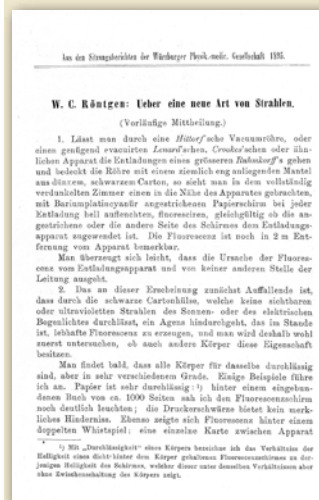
Aus den Sitzungsberichten der Würzburger Physik.-medic. Gesellschaft 1895.

W. C. Röntgen: Ueber eine neue Art von Strahlen.

(Vorläufige Mittheilung.)

1. Lässt man durch eine Hittorf'sche Vacuumröhre, oder einen genügend evacuirten Lenard'schen, Crookes'schen oder ähnlichen Apparat die Entladungen eines grösseren Ruhmkorff's gehen und bedeckt die Röhre mit einem ziemlich eng anliegenden Mantel aus dünnem, schwarzem Carton, so sieht man in dem vollständig verdunkelten Zimmer einen in die Nähe des Apparates gebrachten, mit Bariumplatincyanür angestrichenen Papierschirm bei jeder Entladung hell aufleuchten, fluoresciren, gleichgültig ob die angestrichene oder die andere Seite des Schirmes dem Entladungsapparat zugewendet ist. Die Fluorescenz ist noch in 2 m Entfernung vom Apparat bemerkbar.

Man überzeugt sich leicht, dass die Ursache der Fluorescenz vom Entladungsapparat und von keiner anderen Stelle der Leitung ausgeht.

2. Das an dieser Erscheinung zunächst Auffallende ist, dass durch die schwarze Cartonhülse, welche keine sichtbaren oder ultravioletten Strahlen des Sonnen- oder des elektrischen Bogenlichtes durchlässt, ein Agens hindurchgeht, das im Stande ist, lebhafte Fluorescenz zu erzeugen, und man wird deshalb wohl zuerst untersuchen, ob auch andere Körper diese Eigenschaft besitzen.

Man findet bald, dass alle Körper für dasselbe durchlässig sind, aber in sehr verschiedenem Grade. Einige Beispiele führe ich an. Papier ist sehr durchlässig:¹) hinter einem eingebundenen Buch von ca. 1000 Seiten sah ich den Fluorescenzschirm noch deutlich leuchten; die Druckerschwärze bietet kein merkliches Hinderniss. Ebenso zeigte sich Fluorescenz hinter einem doppelten Whistspiel; eine einzelne Karte zwischen Apparat

¹) Mit „Durchlässigkeit" eines Körpers bezeichne ich das Verhältniss der Helligkeit eines dicht hinter dem Körper gehaltenen Fluorescenzschirmes zu derjenigen Helligkeit des Schirmes, welcher dieser unter denselben Verhältnissen aber ohne Zwischenschaltung des Körpers zeigt.